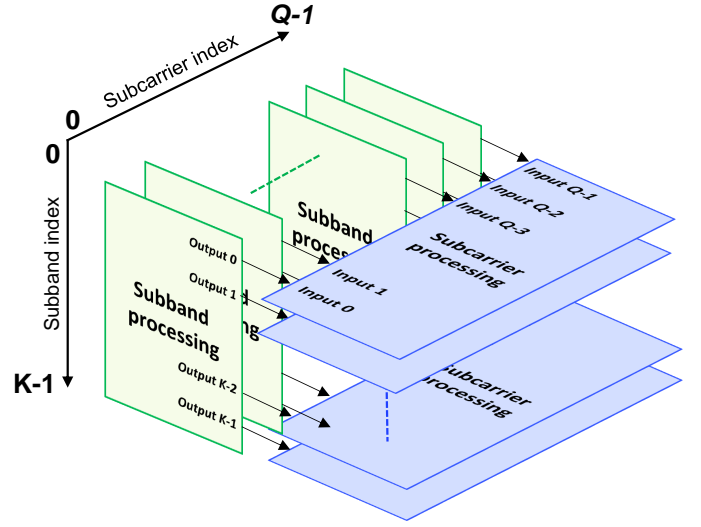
Q-1
Subcarrier index
0
0
Subband index
K-1
Subband processing
Subband processing
Output 0
Output 1
Output K-2
Output K-1
Input Q-1
Input Q-2
Input Q-3
Subcarrier processing
Input 1
Input 0
Subcarrier processing